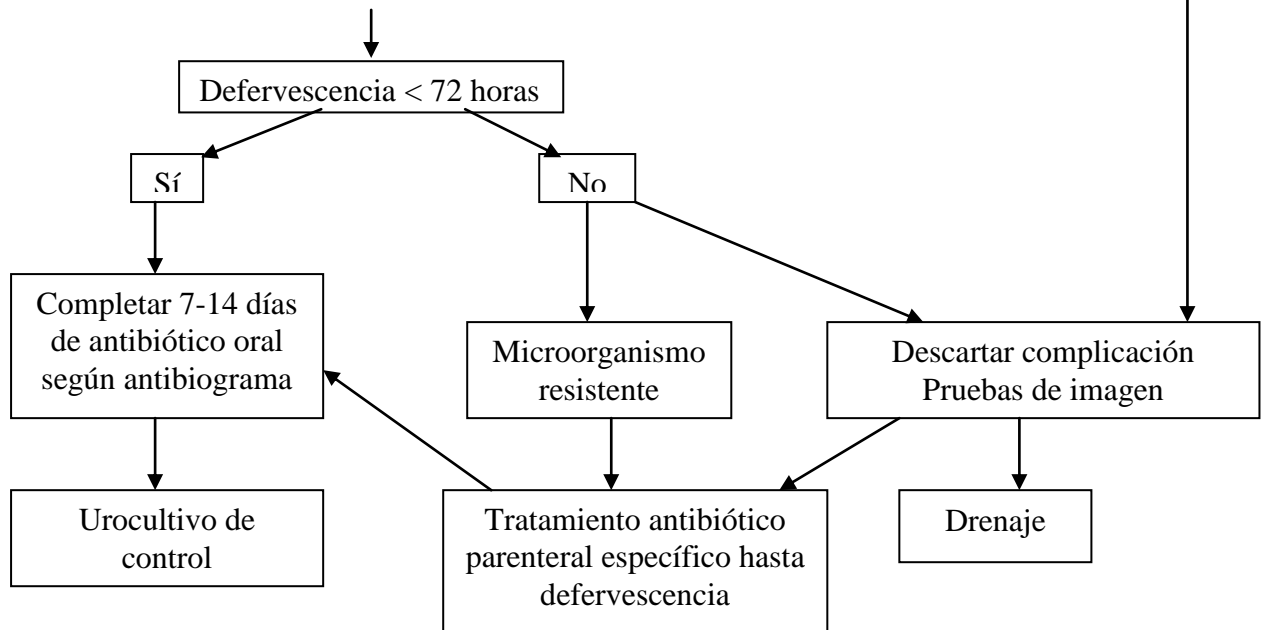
Defervescencia < 72 horas

Sí

No

Completar 7-14 días de antibiótico oral según antibiograma

Microorganismo resistente

Descartar complicación
Pruebas de imagen

Urocultivo de control

Tratamiento antibiótico parenteral específico hasta defervescencia

Drenaje